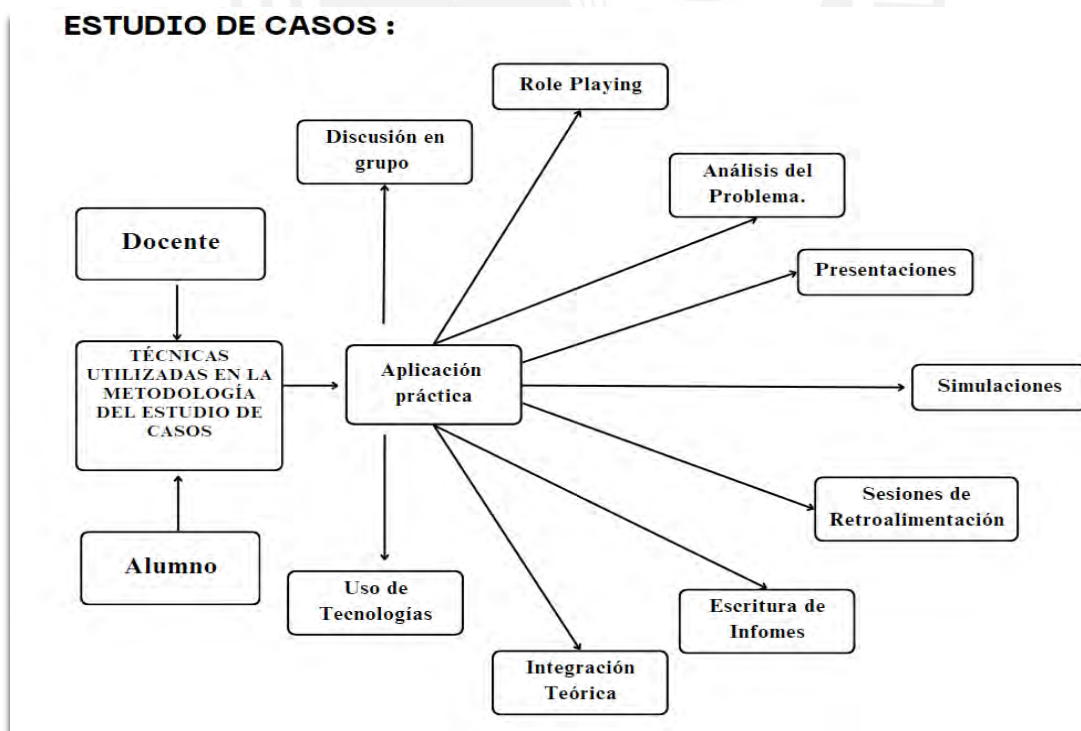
ESTUDIO DE CASOS :

Docente

TÉCNICAS UTILIZADAS EN LA METODOLOGÍA DEL ESTUDIO DE CASOS

Alumno

Aplicación práctica

Discusión en grupo

Role Playing

Análisis del Problema.

Presentaciones

Simulaciones

Sesiones de Retroalimentación

Escritura de Infomes

Integración Teórica

Uso de Tecnologías